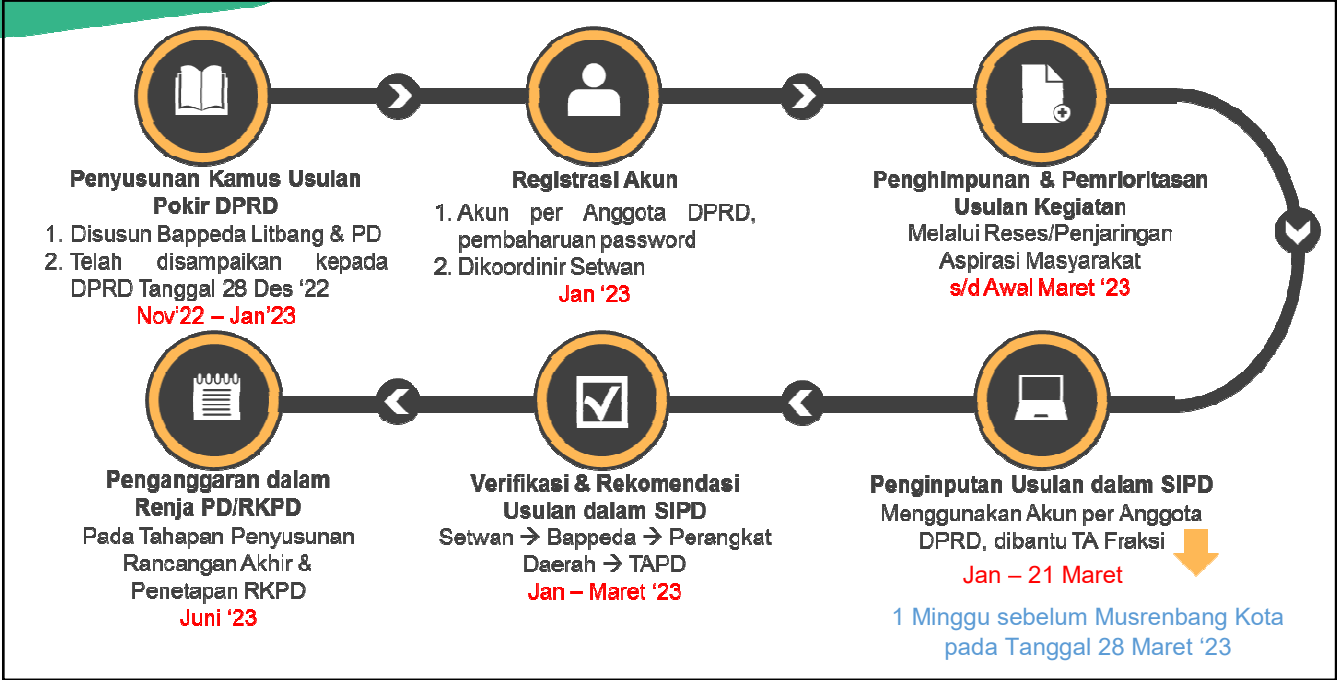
Penyusunan Kamus Usulan Pokir DPRD
1. Disusun Bappeda Litbang & PD
2. Telah disampaikan kepada DPRD Tanggal 28 Des '22
Nov'22 – Jan'23

Registrasi Akun
1. Akun per Anggota DPRD, pembaharuan password
2. Dikoordinir Setwan
Jan '23

Penghimpunan & Pemrioritasan Usulan Kegiatan
Melalui Reses/Penjaringan Aspirasi Masyarakat
s/d Awal Maret '23

Penganggaran dalam Renja PD/RKPD
Pada Tahapan Penyusunan Rancangan Akhir & Penetapan RKPD
Juni '23

Verifikasi & Rekomendasi Usulan dalam SIPD
Setwan → Bappeda → Perangkat Daerah → TAPD
Jan – Maret '23

Penginputan Usulan dalam SIPD
Menggunakan Akun per Anggota DPRD, dibantu TA Fraksi
Jan – 21 Maret

1 Minggu sebelum Musrenbang Kota pada Tanggal 28 Maret '23